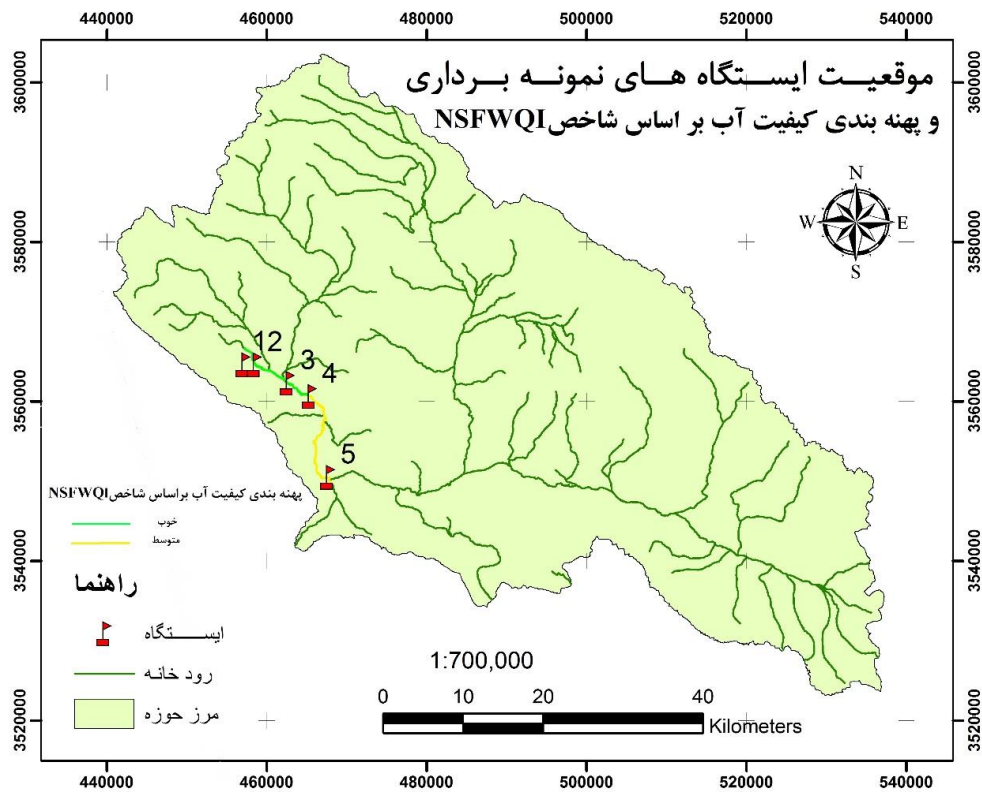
440000 460000 480000 500000 520000 540000

3600000 3580000 3560000 3540000 3520000

موقعیـــت ایســـتگاه هـــای نمونـــه بـــرداری
و پهنه بندی کیفیت آب بر اساس شاخصNSFWQI

N
W E
S

12
3
4
5

پهنه بندی کیفیت آب براساس شاخصNSFWQI
خوب
متوسط

راهنما
ایســـتگاه
رود خانـه
مرز حوزه

1:700,000
0 10 20 40
Kilometers

3600000 3580000 3560000 3540000 3520000

440000 460000 480000 500000 520000 540000